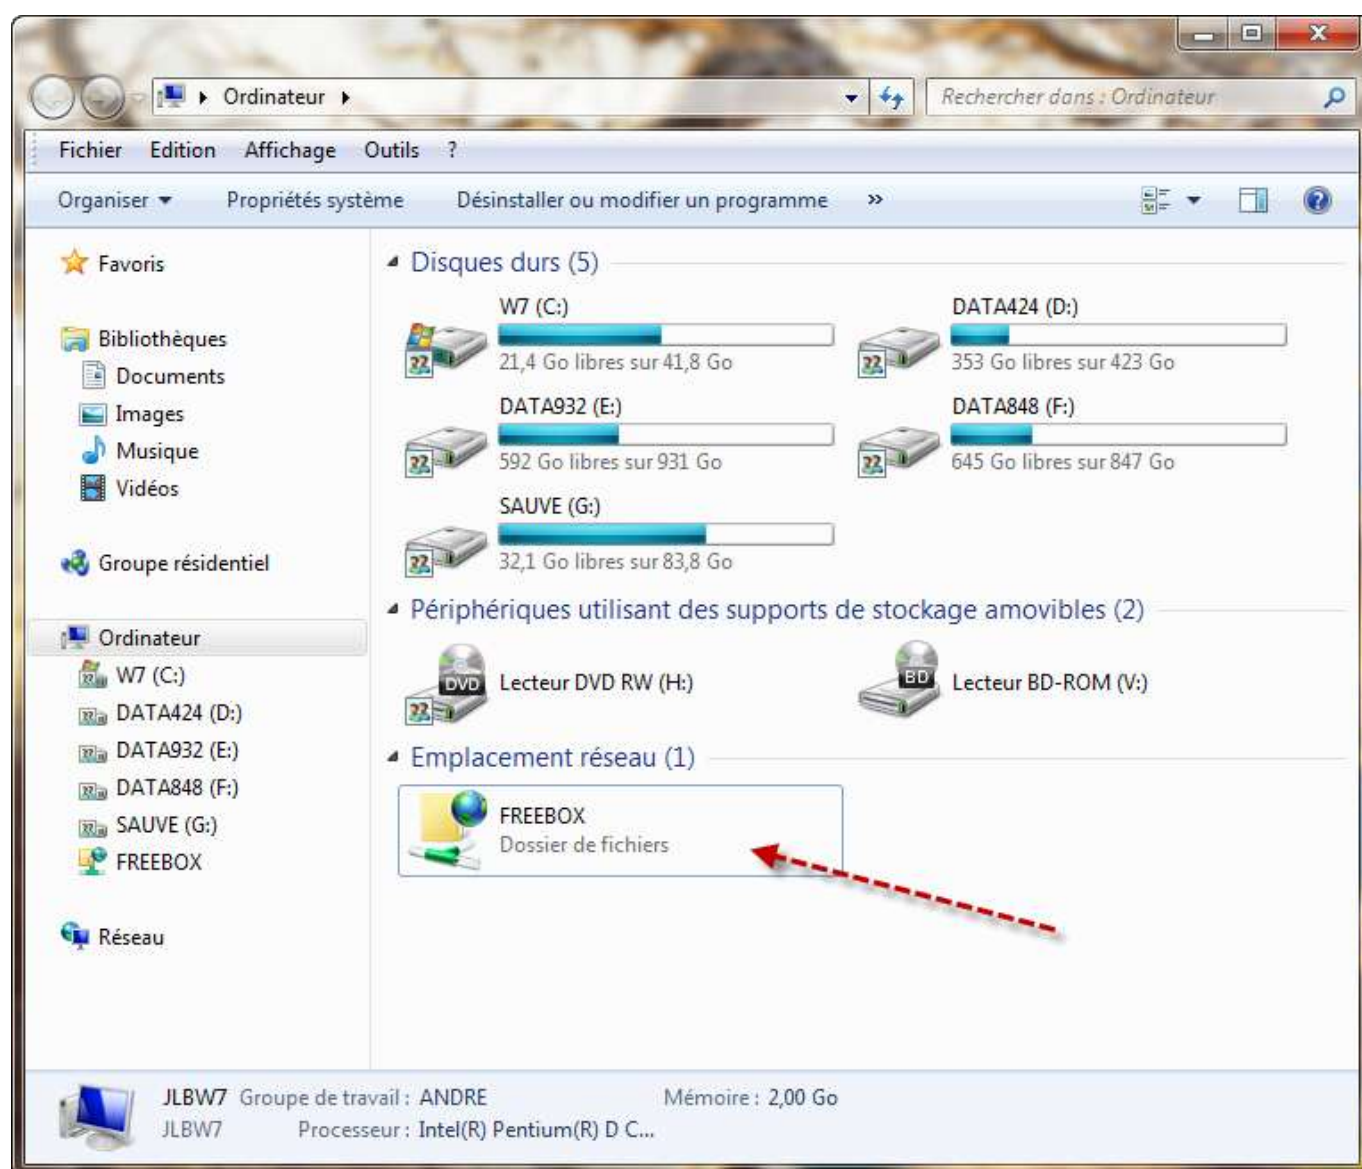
Ordinateur

Rechercher dans : Ordinateur

Fichier Edition Affichage Outils ?

Organiser Propriétés système Désinstaller ou modifier un programme »

Favoris

Bibliothèques
Documents
Images
Musique
Vidéos

Groupe résidentiel

Ordinateur
W7 (C:)
DATA424 (D:)
DATA932 (E:)
DATA848 (F:)
SAUVE (G:)
FREEBOX

Réseau

Disques durs (5)

W7 (C:)
21,4 Go libres sur 41,8 Go

DATA424 (D:)
353 Go libres sur 423 Go

DATA932 (E:)
592 Go libres sur 931 Go

DATA848 (F:)
645 Go libres sur 847 Go

SAUVE (G:)
32,1 Go libres sur 83,8 Go

Périphériques utilisant des supports de stockage amovibles (2)

DVD Lecteur DVD RW (H:)

BD Lecteur BD-ROM (V:)

Emplacement réseau (1)

FREEBOX
Dossier de fichiers

JLBW7 Groupe de travail : ANDRE Mémoire : 2,00 Go
JLBW7 Processeur : Intel(R) Pentium(R) D C...